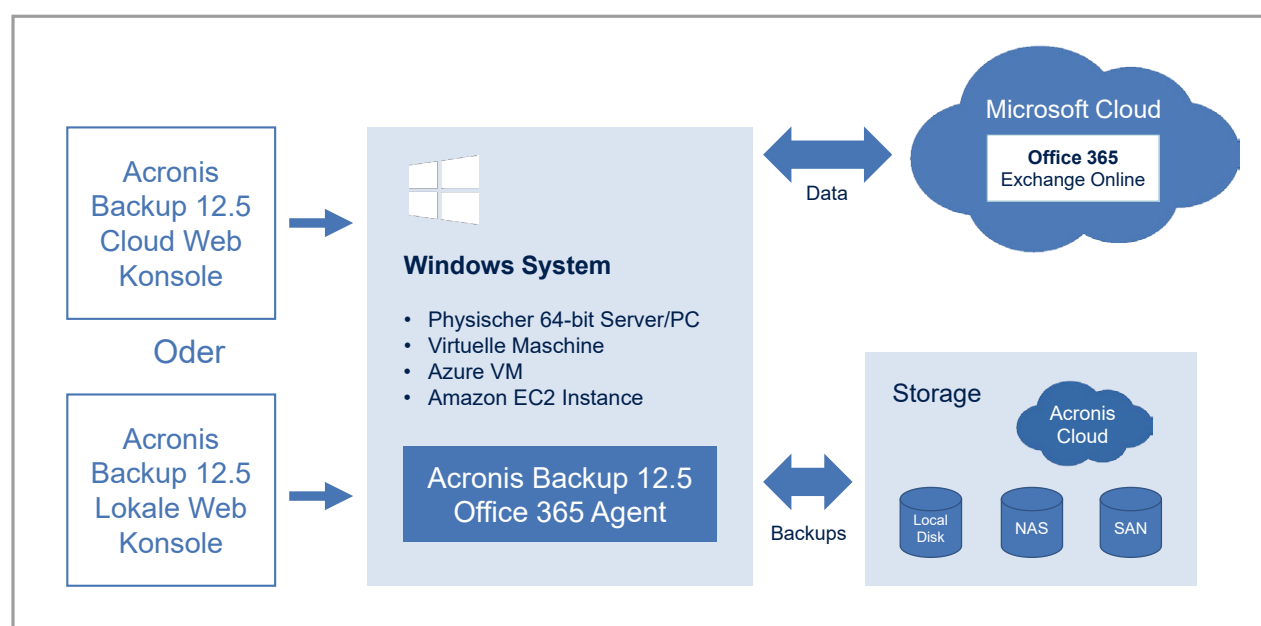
Acronis Backup 12.5 Cloud Web Konsole

Oder

Acronis Backup 12.5 Lokale Web Konsole

Windows System

• Physischer 64-bit Server/PC
• Virtuelle Maschine
• Azure VM
• Amazon EC2 Instance

Acronis Backup 12.5 Office 365 Agent

Data

Microsoft Cloud

Office 365
Exchange Online

Backups

Storage

Acronis Cloud

Local Disk

NAS

SAN